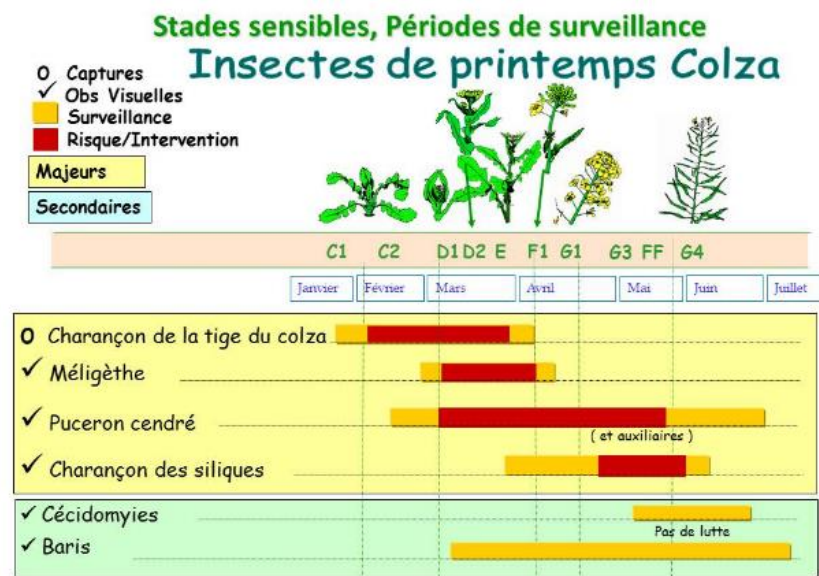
Stades sensibles, Périodes de surveillance
Insectes de printemps Colza

O Captures
✓ Obs Visuelles
Surveillance
Risque/Intervention

Majeurs

Secondaires

C1 C2 D1 D2 E F1 G1 G3 FF G4

Janvier Février Mars Avril Mai Juin Juillet

O Charançon de la tige du colza
✓ Méligèthe
✓ Puceron cendré
( et auxiliaires )
✓ Charançon des siliques

✓ Cécidomyies
Pas de lutte
✓ Baris